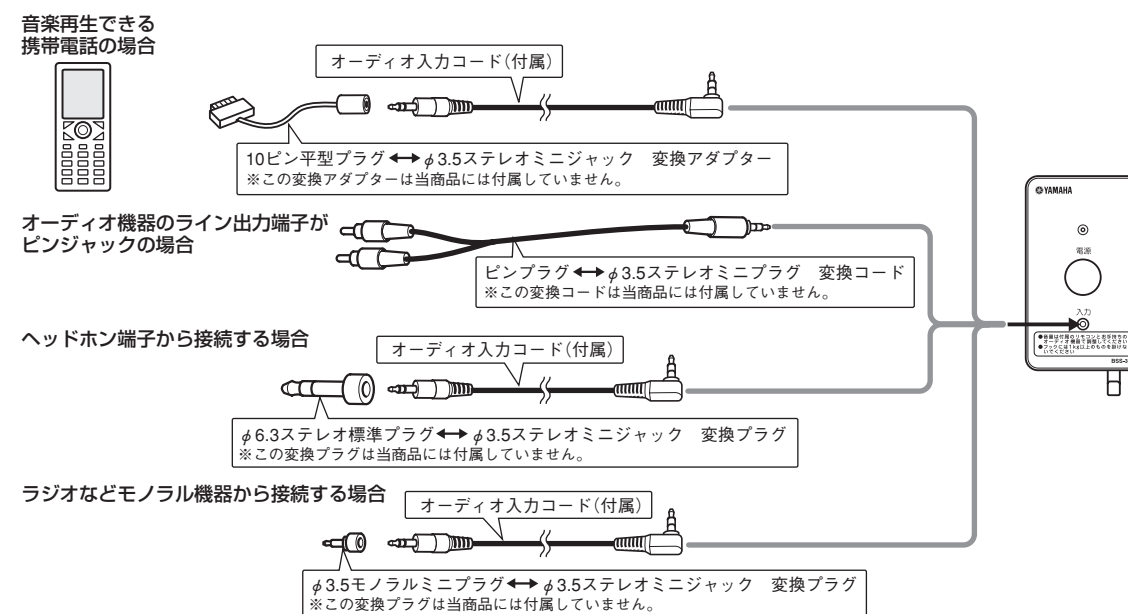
音楽再生できる携帯電話の場合

オーディオ入力コード(付属)

10ピン平型プラグ ↔ $\phi$3.5ステレオミニジャック　変換アダプター
※この変換アダプターは当商品には付属していません。

オーディオ機器のライン出力端子がピンジャックの場合

ピンプラグ ↔ $\phi$3.5ステレオミニプラグ　変換コード
※この変換コードは当商品には付属していません。

ヘッドホン端子から接続する場合

オーディオ入力コード(付属)

$\phi$6.3ステレオ標準プラグ ↔ $\phi$3.5ステレオミニジャック　変換プラグ
※この変換プラグは当商品には付属していません。

ラジオなどモノラル機器から接続する場合

オーディオ入力コード(付属)

$\phi$3.5モノラルミニプラグ ↔ $\phi$3.5ステレオミニジャック　変換プラグ
※この変換プラグは当商品には付属していません。

YAMAHA

電源

入力

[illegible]

BSS-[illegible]